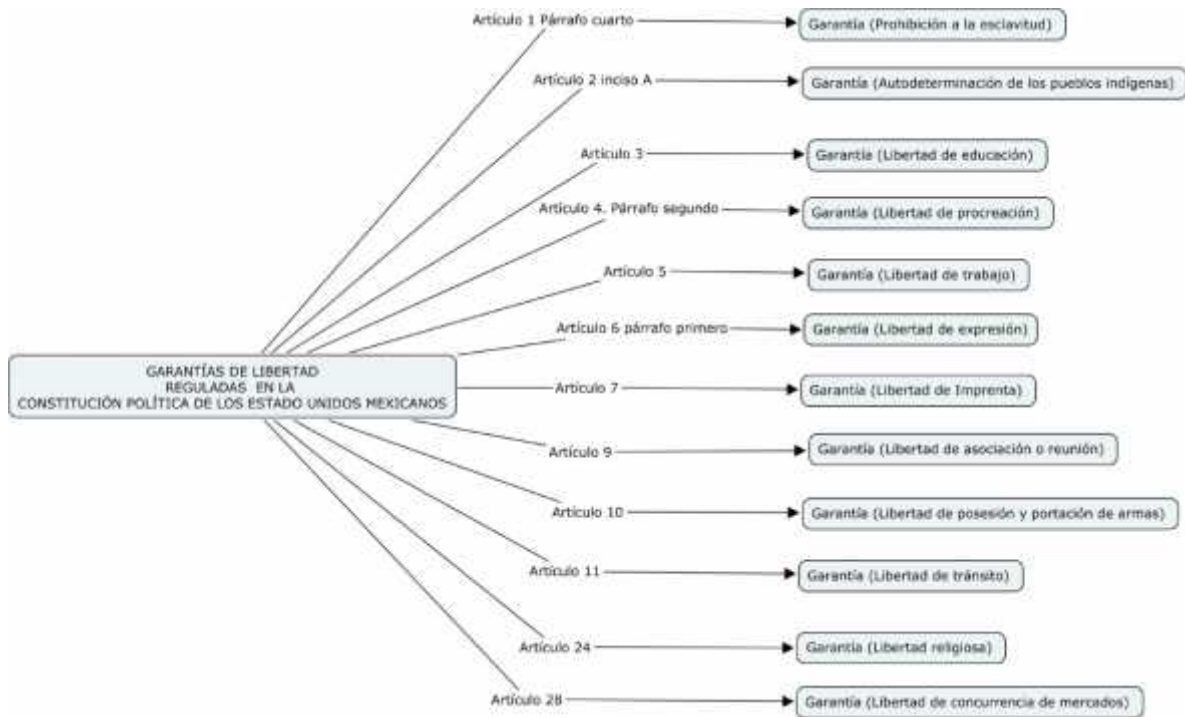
GARANTÍAS DE LIBERTAD
REGULADAS EN LA
CONSTITUCIÓN POLÍTICA DE LOS ESTADO UNIDOS MEXICANOS

Artículo 1 Párrafo cuarto
Garantía (Prohibición a la esclavitud)

Artículo 2 inciso A
Garantía (Autodeterminación de los pueblos indígenas)

Artículo 3
Garantía (Libertad de educación)

Artículo 4. Párrafo segundo
Garantía (Libertad de procreación)

Artículo 5
Garantía (Libertad de trabajo)

Artículo 6 párrafo primero
Garantía (Libertad de expresión)

Artículo 7
Garantía (Libertad de Imprenta)

Artículo 9
Garantía (Libertad de asociación o reunión)

Artículo 10
Garantía (Libertad de posesión y portación de armas)

Artículo 11
Garantía (Libertad de tránsito)

Artículo 24
Garantía (Libertad religiosa)

Artículo 28
Garantía (Libertad de concurrencia de mercados)